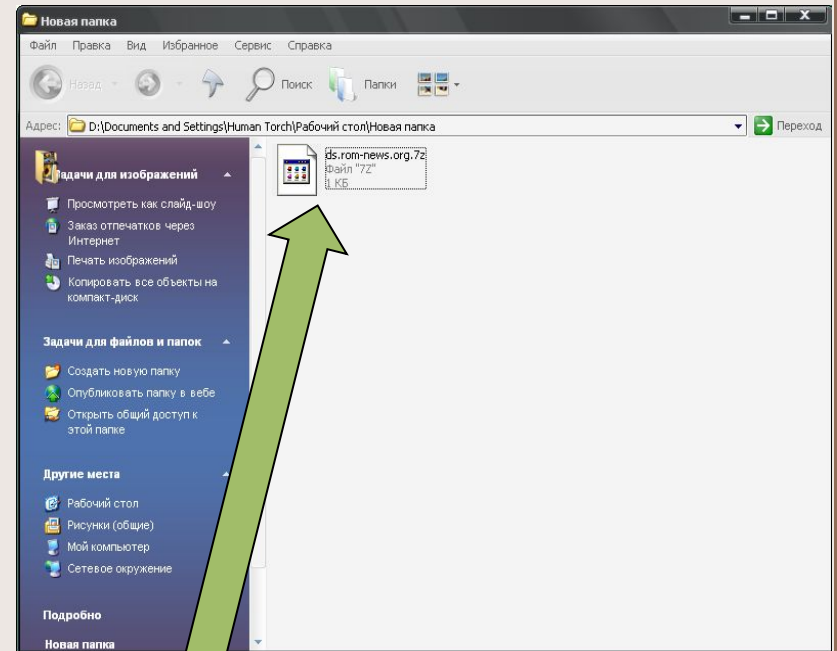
Новая папка

Файл Правка Вид Избранное Сервис Справка

Назад Поиск Папки

Адрес: D:\Documents and Settings\Human Torch\Рабочий стол\Новая папка Переход

Задачи для изображений

Просмотреть как слайд-шоу
Заказ отпечатков через Интернет
Печать изображений
Копировать все объекты на компакт-диск

Задачи для файлов и папок

Создать новую папку
Опубликовать папку в вебе
Открыть общий доступ к этой папке

Другие места

Рабочий стол
Рисунки (общие)
Мой компьютер
Сетевое окружение

Подробно

Новая папка

ds.rom-news.org.7z
Файл "7Z"
1 КБ